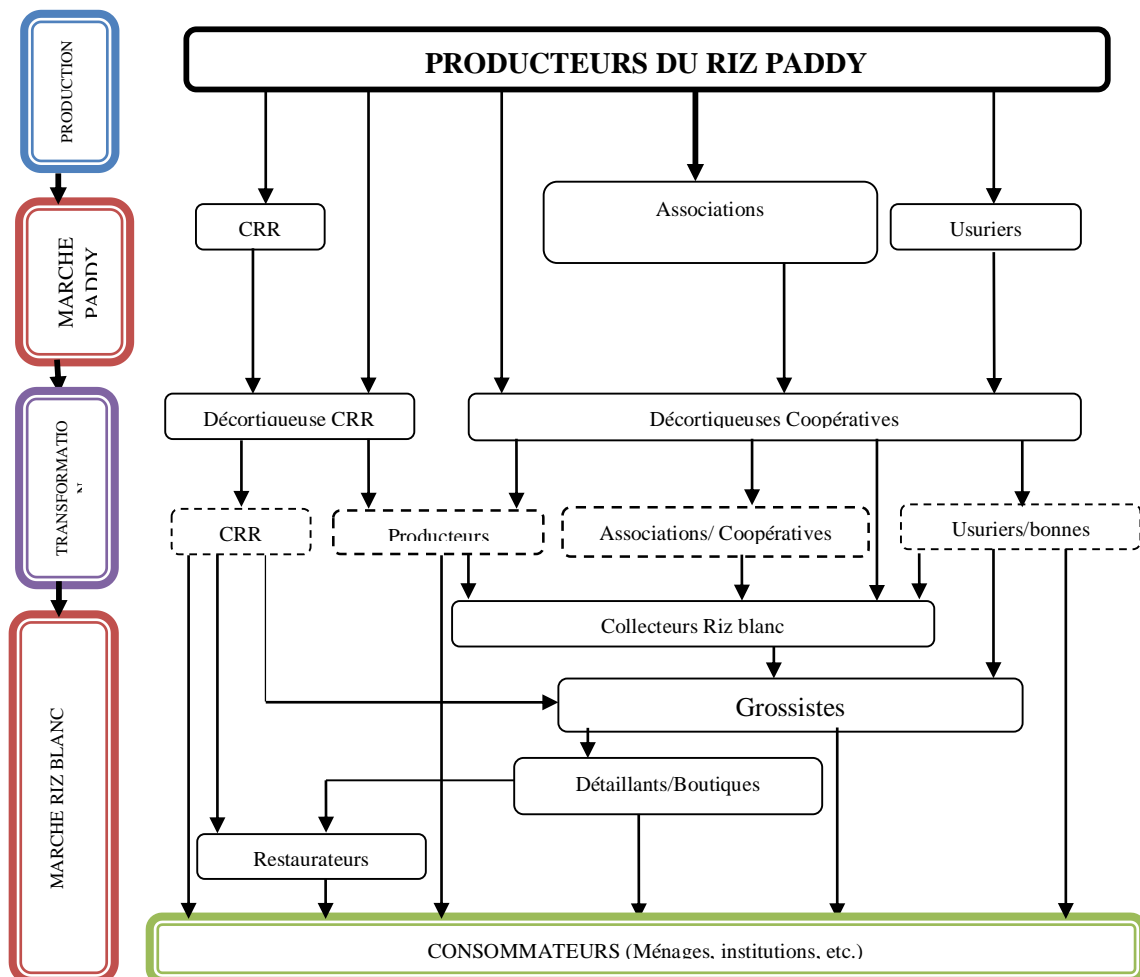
PRODUCTION

PRODUCTEURS DU RIZ PADDY

MARCHE PADDY

CRR

Associations

Usuriers

TRANSFORMATION

Décortiqueuse CRR

Décortiqueuses Coopératives

CRR

Producteurs

Associations/ Coopératives

Usuriers/bonnes

Collecteurs Riz blanc

MARCHE RIZ BLANC

Grossistes

Détaillants/Boutiques

Restaurateurs

CONSOMMATEURS (Ménages, institutions, etc.)